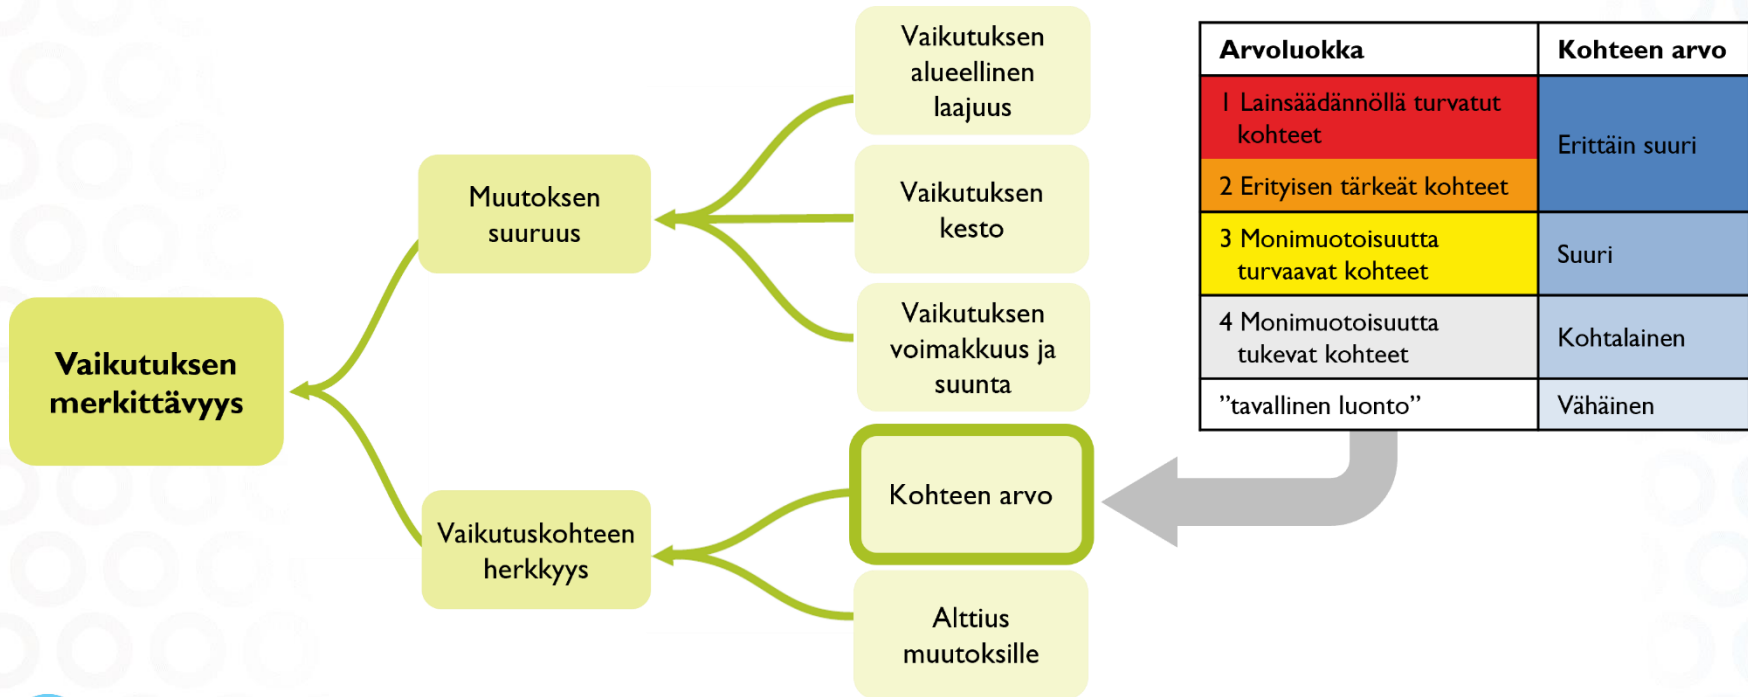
Vaikutuksen merkittävyys

Muutoksen suuruus

Vaikutuskohteen herkkyys

Vaikutuksen alueellinen laajuus

Vaikutuksen kesto

Vaikutuksen voimakkuus ja suunta

Kohteen arvo

Alttius muutoksille

| Arvoluokka | Kohteen arvo |
|---|---|
| 1 Lainsäädännöllä turvatut kohteet | Erittäin suuri |
| 2 Erityisen tärkeät kohteet | |
| 3 Monimuotoisuutta turvaavat kohteet | Suuri |
| 4 Monimuotoisuutta tukevat kohteet | Kohtalainen |
| ”tavallinen luonto” | Vähäinen |